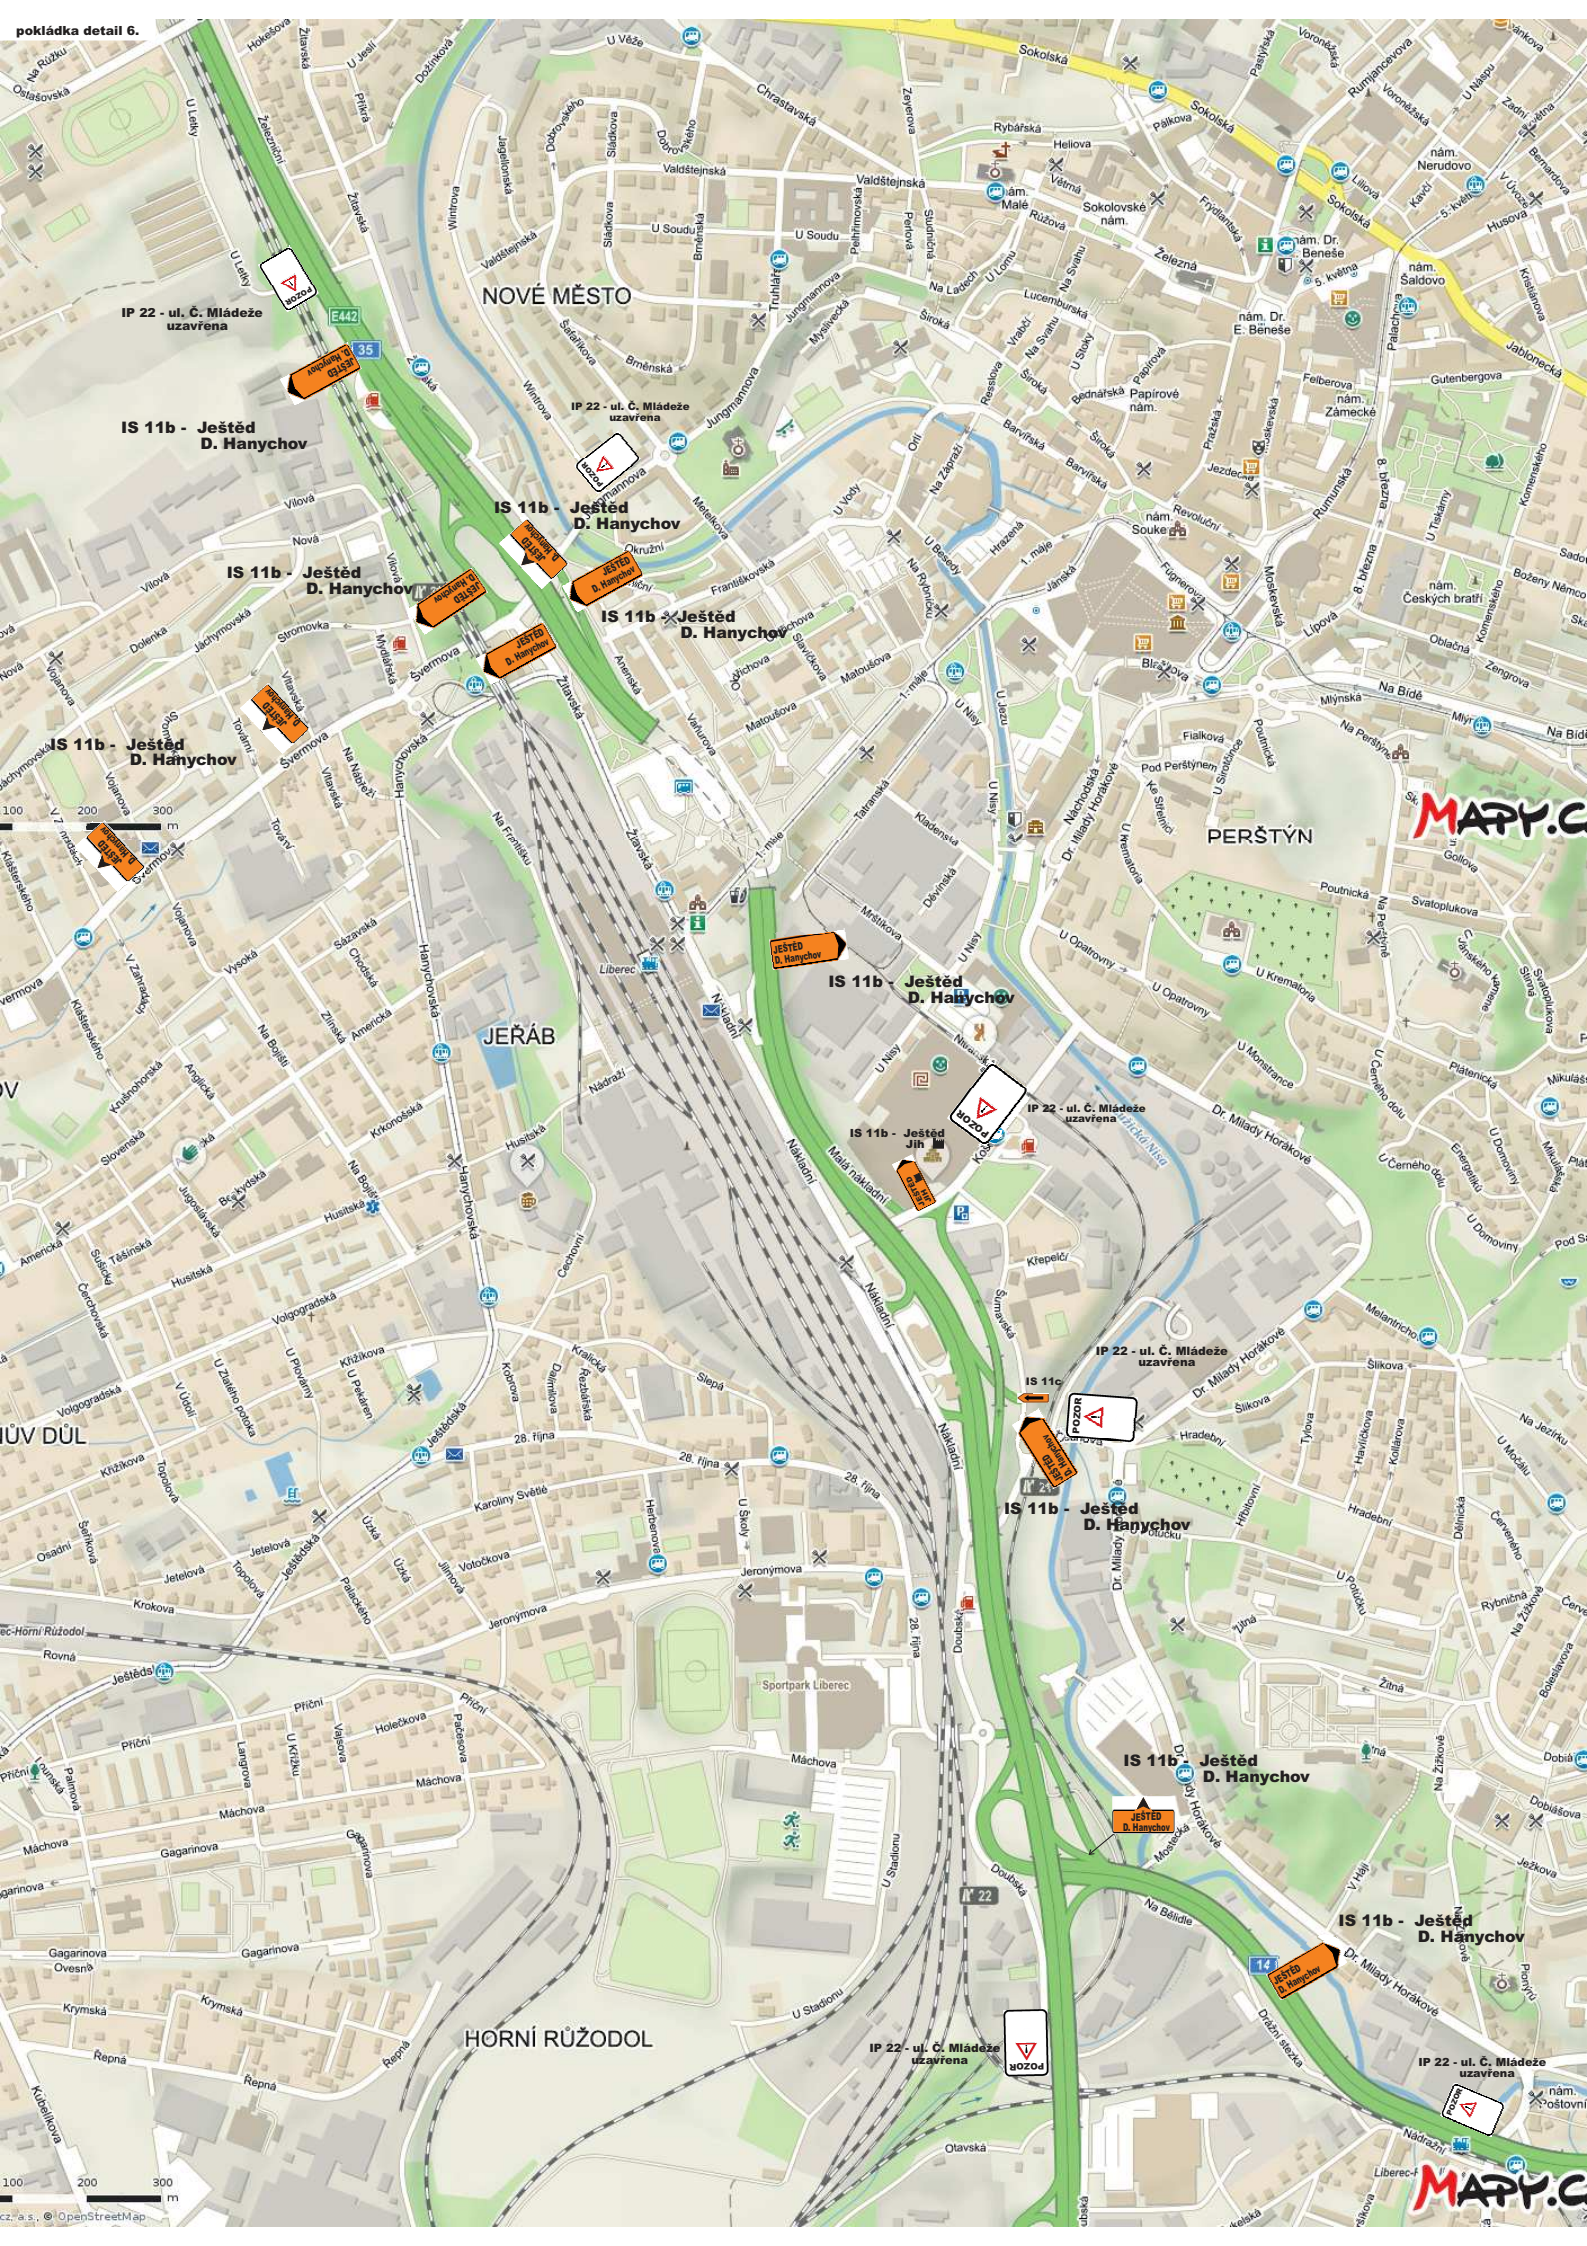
pokládka detail 6.

IP 22 - ul. Č. Mládeže uzavřena

IS 11b - Ještěd D. Hanychov

IP 22 - ul. Č. Mládeže uzavřena

IS 11b - Ještěd D. Hanychov

IS 11b - Ještěd D. Hanychov

IS 11b - Ještěd D. Hanychov

IS 11b - Ještěd D. Hanychov

IS 11b - Ještěd D. Hanychov

IP 22 - ul. Č. Mládeže uzavřena

IS 11b - Ještěd Jih

IP 22 - ul. Č. Mládeže uzavřena

IS 11c

IS 11b - Ještěd D. Hanychov

IS 11b - Ještěd D. Hanychov

IS 11b - Ještěd D. Hanychov

IP 22 - ul. Č. Mládeže uzavřena

IP 22 - ul. Č. Mládeže uzavřena

NOVÉ MĚSTO

JEŘÁB

PERŠTÝN

HORNÍ RŮŽODOL

Sportpark Liberec

MAPY.CZ

MAPY.CZ

100 200 300 m

cz, a.s., © OpenStreetMap